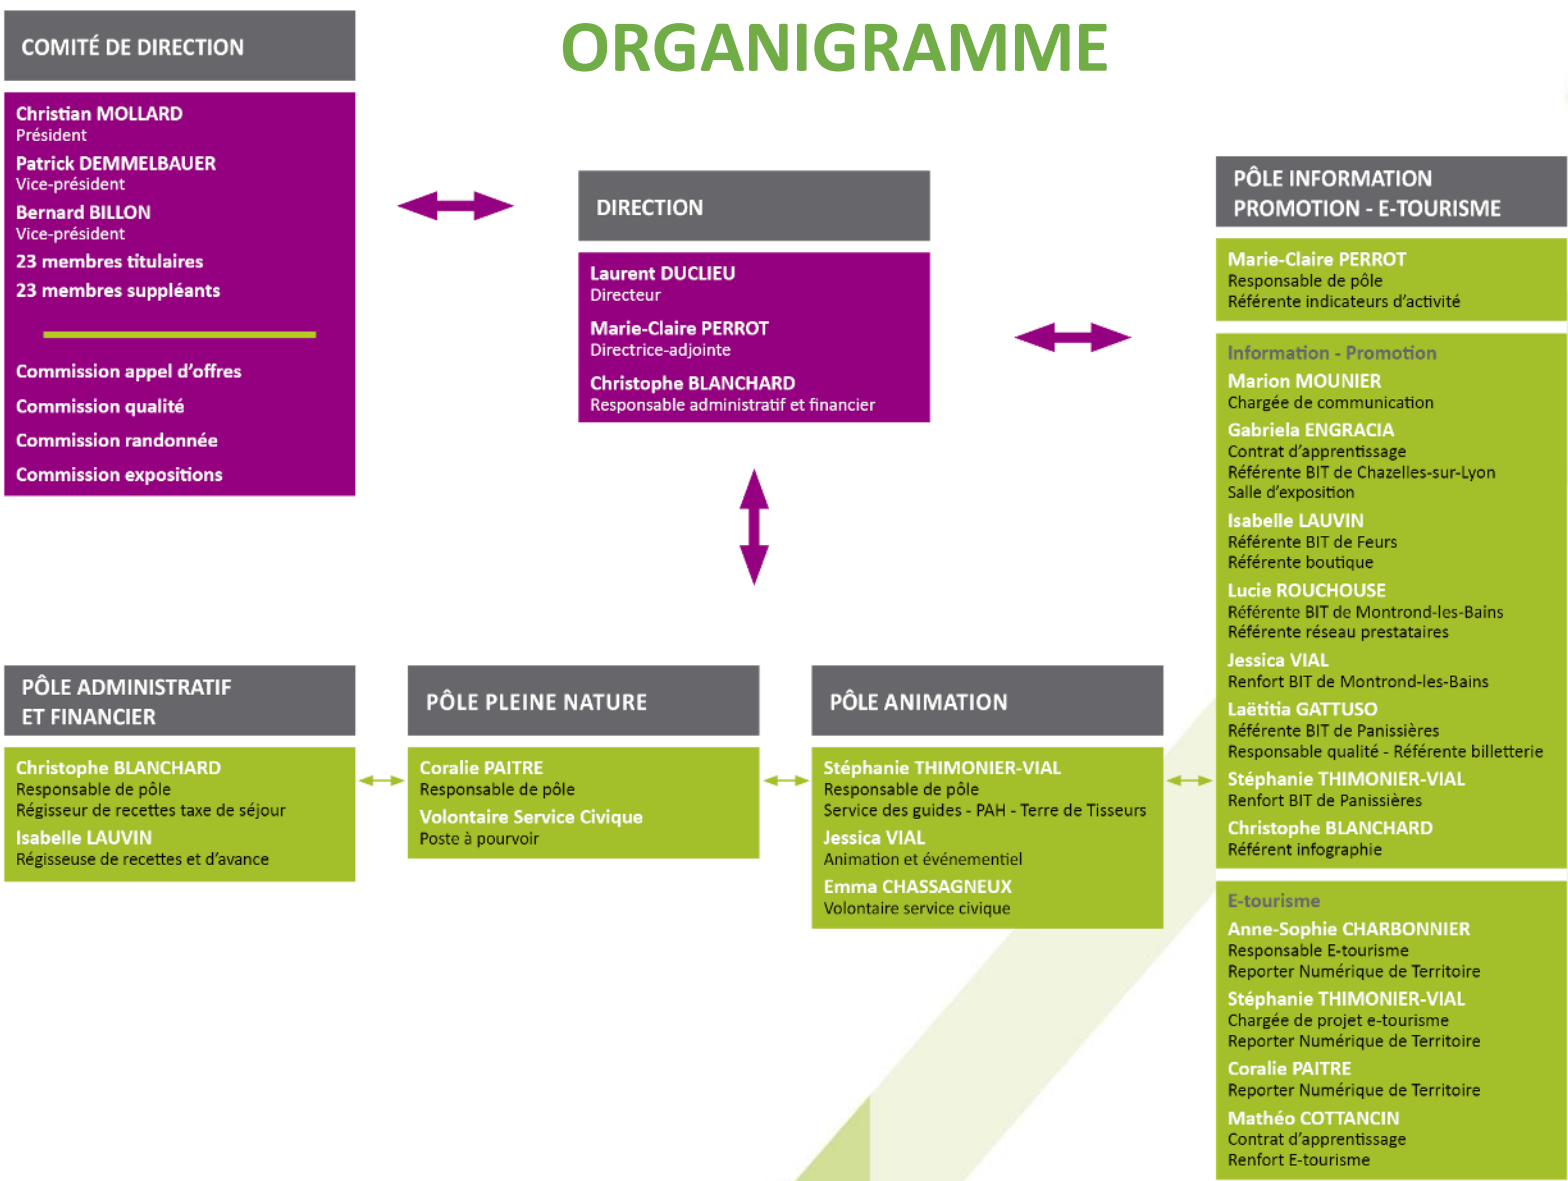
ORGANIGRAMME

COMITÉ DE DIRECTION

Christian MOLLARD
Président
Patrick DEMMELBAUER
Vice-président
Bernard BILLON
Vice-président
23 membres titulaires
23 membres suppléants

Commission appel d'offres
Commission qualité
Commission randonnée
Commission expositions

DIRECTION

Laurent DUCLIEU
Directeur
Marie-Claire PERROT
Directrice-adjointe
Christophe BLANCHARD
Responsable administratif et financier

PÔLE INFORMATION PROMOTION - E-TOURISME

Marie-Claire PERROT
Responsable de pôle
Référente indicateurs d'activité

Information - Promotion
Marion MOUNIER
Chargée de communication
Gabriela ENGRACIA
Contrat d'apprentissage
Référente BIT de Chazelles-sur-Lyon
Salle d'exposition
Isabelle LAUVIN
Référente BIT de Feurs
Référente boutique
Lucie ROUCHOUSE
Référente BIT de Montrond-les-Bains
Référente réseau prestataires
Jessica VIAL
Renfort BIT de Montrond-les-Bains
Laëtitia GATTUSO
Référente BIT de Panissières
Responsable qualité - Référente billetterie
Stéphanie THIMONIER-VIAL
Renfort BIT de Panissières
Christophe BLANCHARD
Référent infographie

E-tourisme
Anne-Sophie CHARBONNIER
Responsable E-tourisme
Reporter Numérique de Territoire
Stéphanie THIMONIER-VIAL
Chargée de projet e-tourisme
Reporter Numérique de Territoire
Coralie PAITRE
Reporter Numérique de Territoire
Mathéo COTTANCIN
Contrat d'apprentissage
Renfort E-tourisme

PÔLE ADMINISTRATIF ET FINANCIER

Christophe BLANCHARD
Responsable de pôle
Régisseur de recettes taxe de séjour
Isabelle LAUVIN
Régisseuse de recettes et d'avance

PÔLE PLEINE NATURE

Coralie PAITRE
Responsable de pôle
Volontaire Service Civique
Poste à pourvoir

PÔLE ANIMATION

Stéphanie THIMONIER-VIAL
Responsable de pôle
Service des guides - PAH - Terre de Tisseurs
Jessica VIAL
Animation et événementiel
Emma CHASSAGNEUX
Volontaire service civique